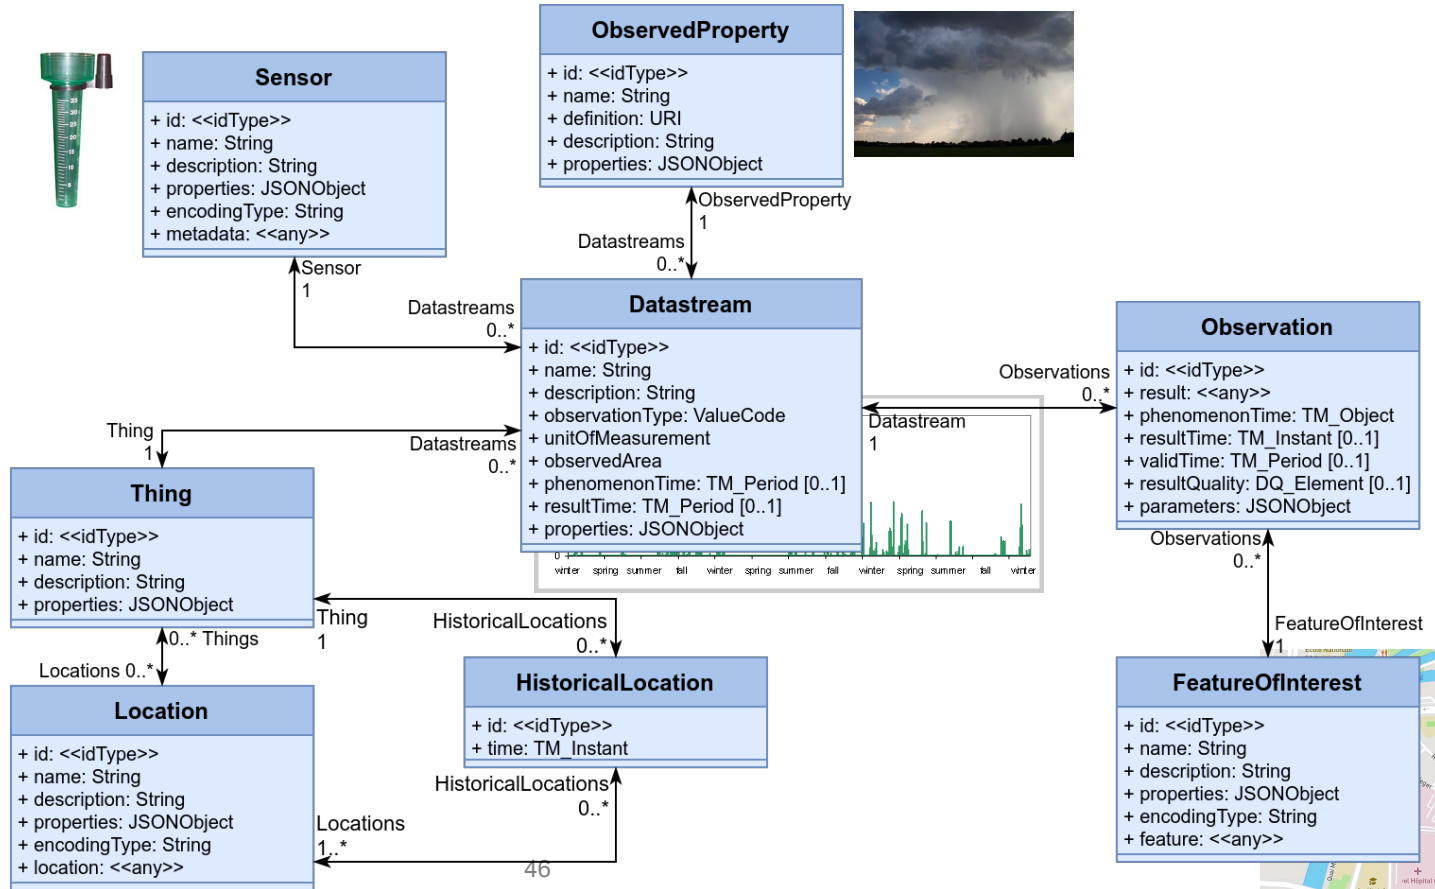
Sensor
+ id: <<idType>>
+ name: String
+ description: String
+ properties: JSONObject
+ encodingType: String
+ metadata: <<any>>

ObservedProperty
+ id: <<idType>>
+ name: String
+ definition: URI
+ description: String
+ properties: JSONObject

ObservedProperty
1
Datastreams
0..*

Sensor
1
Datastreams
0..*

Datastream
+ id: <<idType>>
+ name: String
+ description: String
+ observationType: ValueCode
+ unitOfMeasurement
+ observedArea
+ phenomenonTime: TM_Period [0..1]
+ resultTime: TM_Period [0..1]
+ properties: JSONObject

winter spring summer fall winter spring summer fall winter spring summer fall winter

Observations
0..*
Datastream
1

Observation
+ id: <<idType>>
+ result: <<any>>
+ phenomenonTime: TM_Object
+ resultTime: TM_Instant [0..1]
+ validTime: TM_Period [0..1]
+ resultQuality: DQ_Element [0..1]
+ parameters: JSONObject

Thing
1
Datastreams
0..*

Thing
+ id: <<idType>>
+ name: String
+ description: String
+ properties: JSONObject

Observations
0..*
FeatureOfInterest
1

0..* Things
Locations 0..*

Thing
1
HistoricalLocations
0..*

Location
+ id: <<idType>>
+ name: String
+ description: String
+ properties: JSONObject
+ encodingType: String
+ location: <<any>>

HistoricalLocation
+ id: <<idType>>
+ time: TM_Instant

HistoricalLocations
0..*
Locations
1..*

FeatureOfInterest
+ id: <<idType>>
+ name: String
+ description: String
+ properties: JSONObject
+ encodingType: String
+ feature: <<any>>

46